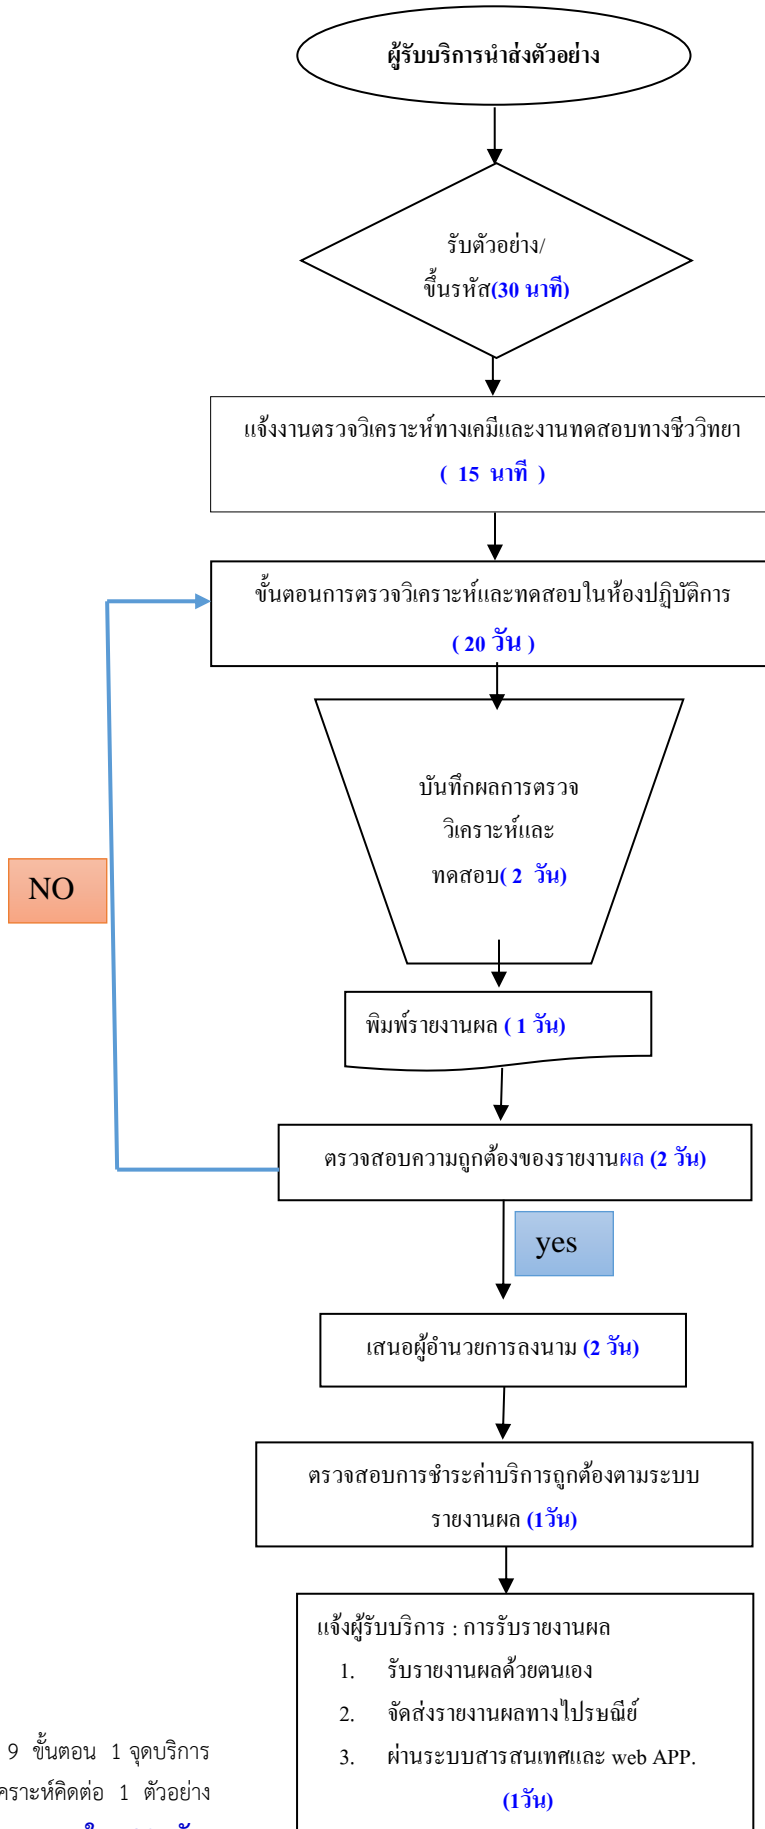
ผู้รับบริการนำส่งตัวอย่าง

รับตัวอย่าง/ ขึ้นรหัส(30 นาที)

แจ้งงานตรวจวิเคราะห์ทางเคมีและงานทดสอบทางชีววิทยา ( 15 นาที )

ขั้นตอนการตรวจวิเคราะห์และทดสอบในห้องปฏิบัติการ ( 20 วัน )

บันทึกผลการตรวจวิเคราะห์และทดสอบ( 2 วัน)

NO

พิมพ์รายงานผล ( 1 วัน)

ตรวจสอบความถูกต้องของรายงานผล (2 วัน)

yes

เสนอผู้อำนวยการลงนาม (2 วัน)

ตรวจสอบการชำระค่าบริการถูกต้องตามระบบรายงานผล (1วัน)

แจ้งผู้รับบริการ : การรับรายงานผล
1. รับรายงานผลด้วยตนเอง
2. จัดส่งรายงานผลทางไปรษณีย์
3. ผ่านระบบสารสนเทศและ web APP.
(1วัน)

9 ขั้นตอน 1 จุดบริการ
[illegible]คราะห์คิดต่อ 1 ตัวอย่าง
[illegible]